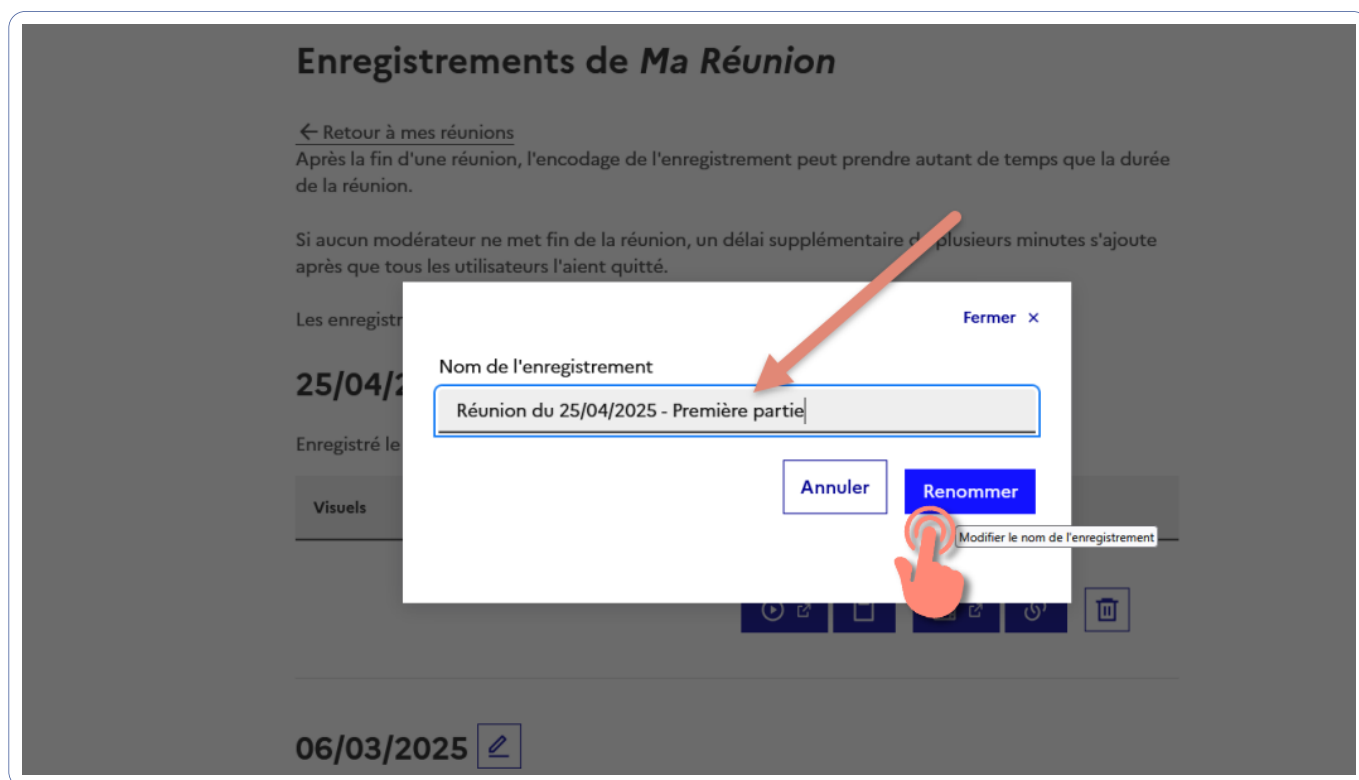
Enregistrements de *Ma Réunion*

← Retour à mes réunions

Après la fin d'une réunion, l'encodage de l'enregistrement peut prendre autant de temps que la durée de la réunion.

Si aucun modérateur ne met fin de la réunion, un délai supplémentaire d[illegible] plusieurs minutes s'ajoute après que tous les utilisateurs l'aient quitté.

Les enregistr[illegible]

25/04/2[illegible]

Enregistré le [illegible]

Visuels

Fermer ×

Nom de l'enregistrement

Réunion du 25/04/2025 - Première partie

Annuler

Renommer

Modifier le nom de l'enregistrement

06/03/2025